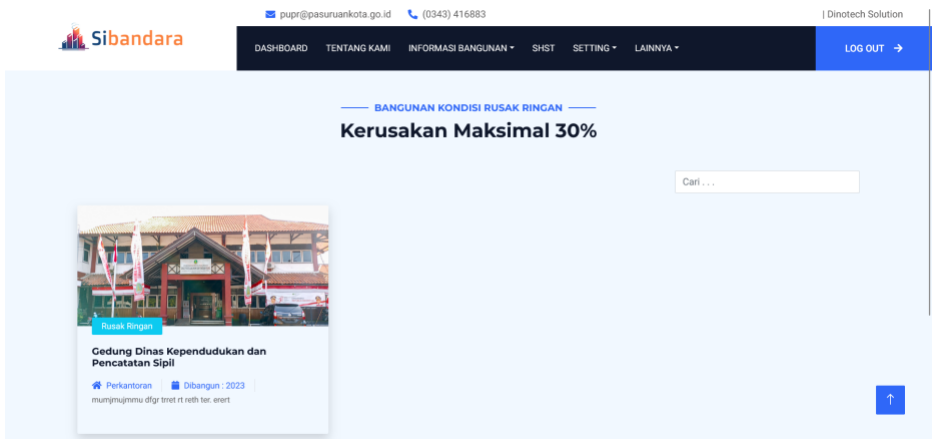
pupr@pasuruankota.go.id (0343) 416883 | Dinotech Solution

Sibandara

DASHBOARD TENTANG KAMI INFORMASI BANGUNAN SHST SETTING LAINNYA LOG OUT

BANGUNAN KONDISI RUSAK RINGAN

Kerusakan Maksimal 30%

Cari . . .

Rusak Ringan

Gedung Dinas Kependudukan dan Pencatatan Sipil

Perkantoran Dibangun : 2023

mumjmujmmu dfgr trret rt reth ter. erert